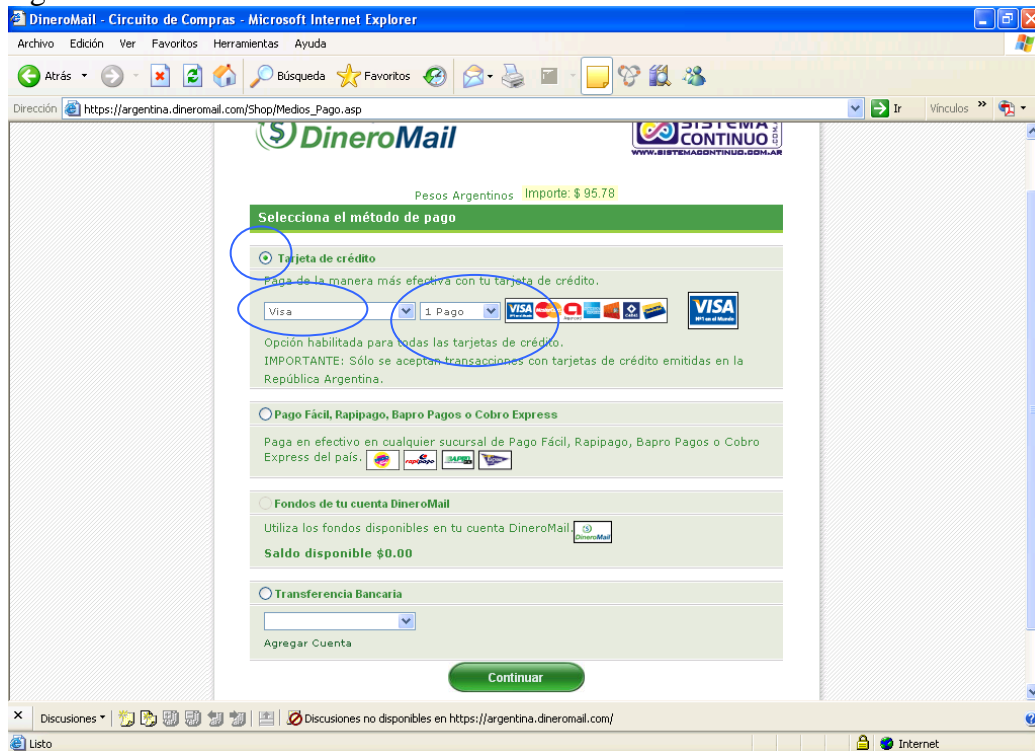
DineroMail - Circuito de Compras - Microsoft Internet Explorer

Archivo Edición Ver Favoritos Herramientas Ayuda

Atrás Búsqueda Favoritos

Dirección https://argentina.dineromail.com/Shop/Medios_Pago.asp Ir Vínculos

DineroMail

SISTEMA CONTINUO
WWW.SISTEMACONTINUO.COM.AR

Pesos Argentinos Importe: $ 95.78

Selecciona el método de pago

Tarjeta de crédito

Paga de la manera más efectiva con tu tarjeta de crédito.

Visa 1 Pago VISA

Opción habilitada para todas las tarjetas de crédito.
IMPORTANTE: Sólo se aceptan transacciones con tarjetas de crédito emitidas en la República Argentina.

Pago Fácil, Rapipago, Bapro Pagos o Cobro Express

Paga en efectivo en cualquier sucursal de Pago Fácil, Rapipago, Bapro Pagos o Cobro Express del país.

Fondos de tu cuenta DineroMail

Utiliza los fondos disponibles en tu cuenta DineroMail.

Saldo disponible $0.00

Transferencia Bancaria

Agregar Cuenta

Continuar

Discusiones Discusiones no disponibles en https://argentina.dineromail.com/

Listo Internet